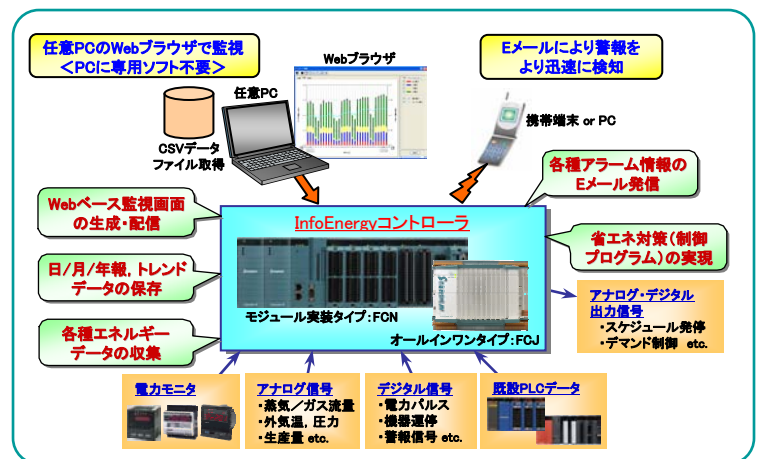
任意PCのWebブラウザで監視
＜PCに専用ソフト不要＞

Webブラウザ

任意PC

CSVデータ
ファイル取得

Eメールにより警報を
より迅速に検知

携帯端末 or PC

各種アラーム情報の
Eメール発信

Webベース監視画面
の生成・配信

InfoEnergyコントローラ

省エネ対策（制御
プログラム）の実現

日/月/年報，トレンド
データの保存

モジュール実装タイプ：FCN

オールインワンタイプ：FCJ

アナログ・デジタル
出力信号
・スケジュール発停
・デマンド制御　etc.

各種エネルギー
データの収集

電力モニタ

アナログ信号
・蒸気／ガス流量
・外気温，圧力
・生産量 etc.

デジタル信号
・電力パルス
・機器運停
・警報信号 etc.

既設PLCデータ